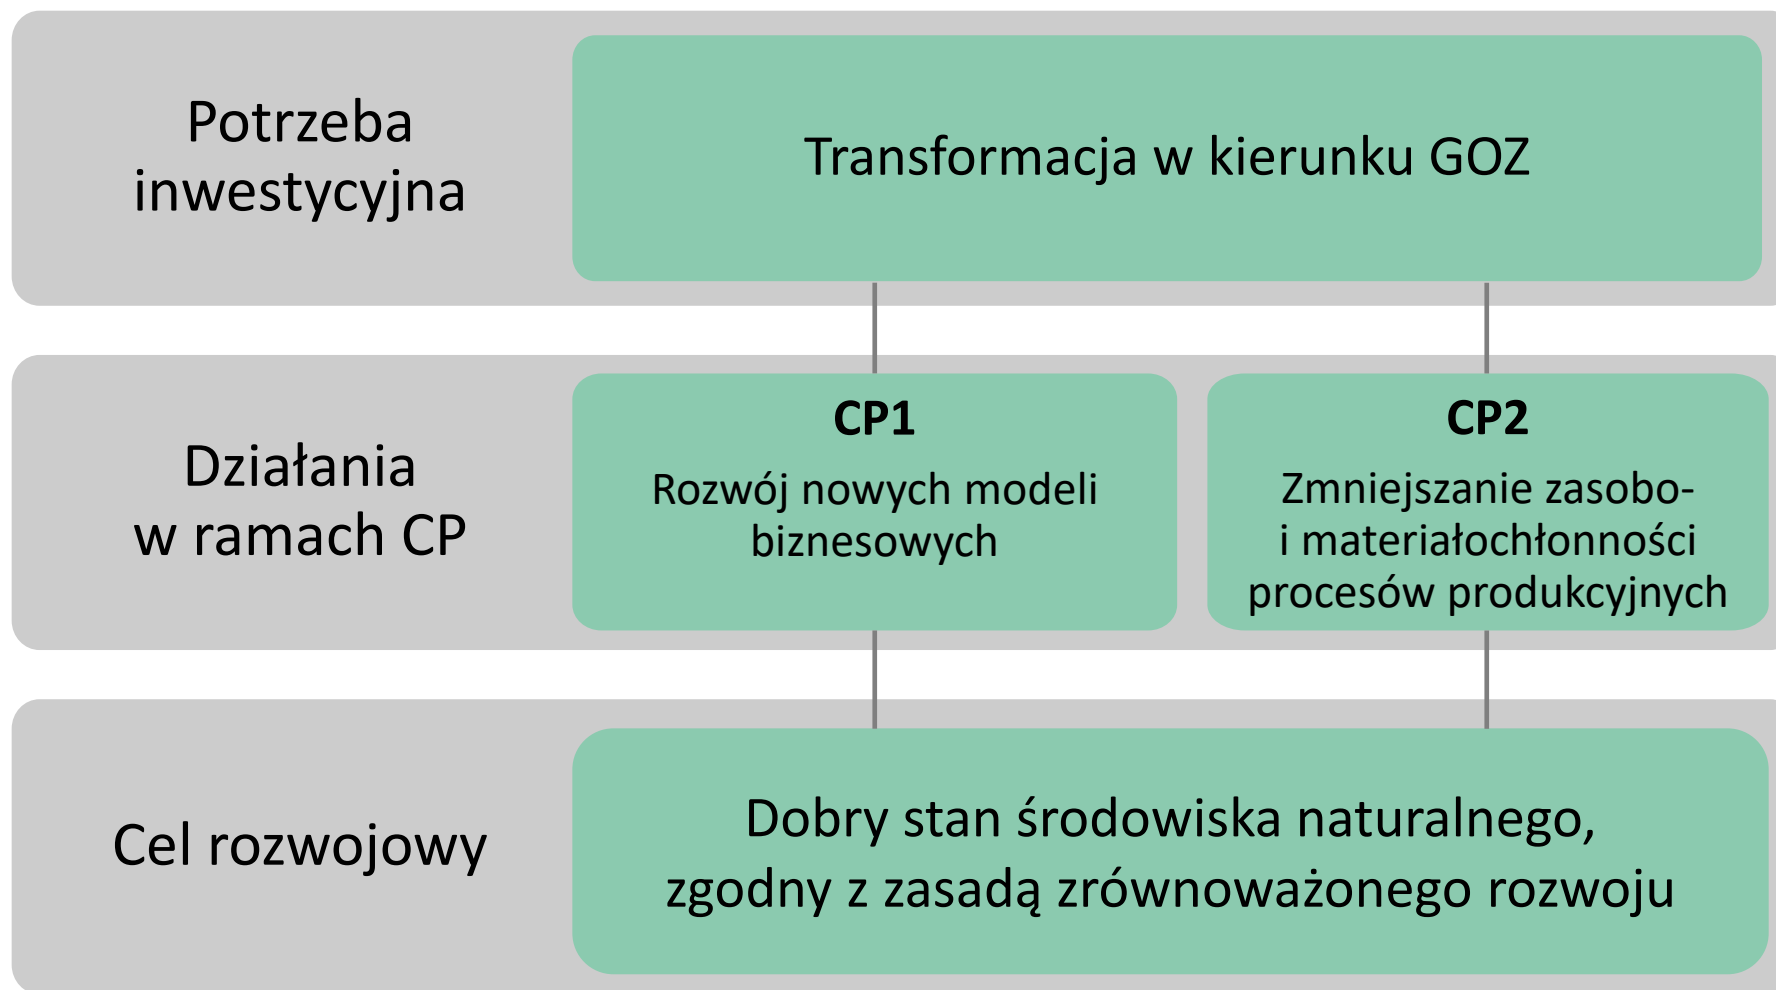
Potrzeba inwestycyjna

Transformacja w kierunku GOZ

Działania w ramach CP

**CP1**
Rozwój nowych modeli biznesowych

**CP2**
Zmniejszanie zasobo- i materiałochłonności procesów produkcyjnych

Cel rozwojowy

Dobry stan środowiska naturalnego, zgodny z zasadą zrównoważonego rozwoju